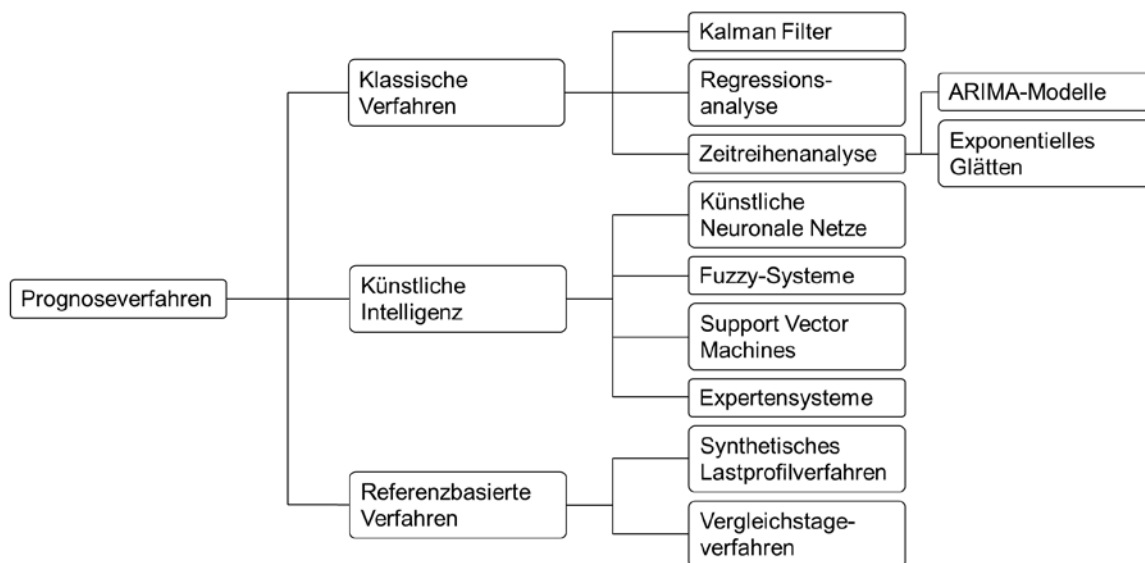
Prognoseverfahren

Klassische Verfahren

Kalman Filter

Regressionsanalyse

Zeitreihenanalyse

ARIMA-Modelle

Exponentielles Glätten

Künstliche Intelligenz

Künstliche Neuronale Netze

Fuzzy-Systeme

Support Vector Machines

Expertensysteme

Referenzbasierte Verfahren

Synthetisches Lastprofilverfahren

Vergleichstageverfahren